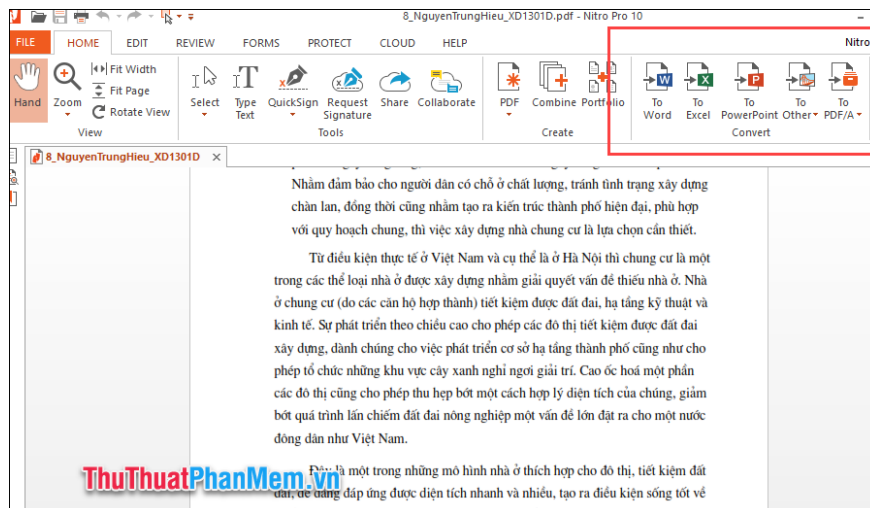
8_NguyenTrungHieu_XD1301D.pdf - Nitro Pro 10

FILE HOME EDIT REVIEW FORMS PROTECT CLOUD HELP Nitro

Hand Zoom Fit Width Fit Page Rotate View
View

Select Type Text QuickSign Request Signature Share Collaborate
Tools

PDF Combine Portfolio
Create

To Word To Excel To PowerPoint To Other To PDF/A
Convert

8_NguyenTrungHieu_XD1301D

Nhằm đảm bảo cho người dân có chỗ ở chất lượng, tránh tình trạng xây dựng chàn lan, đồng thời cũng nhằm tạo ra kiến trúc thành phố hiện đại, phù hợp với quy hoạch chung, thì việc xây dựng nhà chung cư là lựa chọn cần thiết.

Từ điều kiện thực tế ở Việt Nam và cụ thể là ở Hà Nội thì chung cư là một trong các thể loại nhà ở được xây dựng nhằm giải quyết vấn đề thiếu nhà ở. Nhà ở chung cư (do các căn hộ hợp thành) tiết kiệm được đất đai, hạ tầng kỹ thuật và kinh tế. Sự phát triển theo chiều cao cho phép các đô thị tiết kiệm được đất đai xây dựng, dành chúng cho việc phát triển cơ sở hạ tầng thành phố cũng như cho phép tổ chức những khu vực cây xanh nghỉ ngơi giải trí. Cao ốc hoá một phần các đô thị cũng cho phép thu hẹp bớt một cách hợp lý diện tích của chúng, giảm bớt quá trình lấn chiếm đất đai nông nghiệp một vấn đề lớn đặt ra cho một nước đông dân như Việt Nam.

Đây là một trong những mô hình nhà ở thích hợp cho đô thị, tiết kiệm đất đai, dễ dàng đáp ứng được diện tích nhanh và nhiều, tạo ra điều kiện sống tốt về

ThuThuatPhanMem.vn